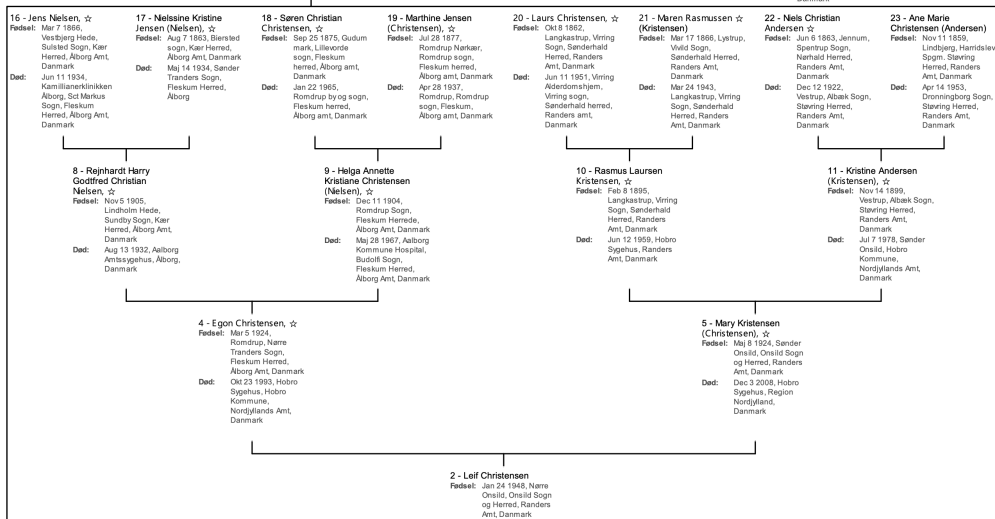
Danmark

16 - Jens Nielsen, ☆
Fødsel: Mar 7 1866, Vestbjerg Hede, Sulsted Sogn, Kær Herred, Ålborg Amt, Danmark
Død: Jun 11 1934, Kamillianerklinikken Ålborg, Sct Markus Sogn, Fleskum Herred, Ålborg Amt, Danmark

17 - Nielssine Kristine Jensen (Nielsen), ☆
Fødsel: Aug 7 1863, Biersted sogn, Kær Herred, Ålborg Amt, Danmark
Død: Maj 14 1934, Sønder Tranders Sogn, Fleskum Herred, Ålborg

18 - Søren Christian Christensen, ☆
Fødsel: Sep 25 1875, Gudum mark, Lillevorde sogn, Fleskum herred, Ålborg amt, Danmark
Død: Jan 22 1965, Romdrup by og sogn, Fleskum herred, Ålborg amt, Danmark

19 - Marthine Jensen (Christensen), ☆
Fødsel: Jul 28 1877, Romdrup Nørkær, Romdrup sogn, Fleskum herred, Ålborg amt, Danmark
Død: Apr 28 1937, Romdrup, Romdrup sogn, Fleskum Herred, Ålborg amt, Danmark

20 - Laurs Christensen, ☆
Fødsel: Okt 8 1862, Langkastrup, Virring Sogn, Sønderhald Herred, Randers Amt, Danmark
Død: Jun 11 1951, Virring Alderdomshjem, Virring sogn, Sønderhald herred, Randers amt, Danmark

21 - Maren Rasmussen ☆ (Kristensen)
Fødsel: Mar 17 1866, Lystrup, Vivild Sogn, Sønderhald Herred, Randers Amt, Danmark
Død: Mar 24 1943, Langkastrup, Virring Sogn, Sønderhald Herred, Randers Amt, Danmark

22 - Niels Christian Andersen ☆
Fødsel: Jun 6 1863, Jennum, Spentrup Sogn, Nørhald Herred, Randers Amt, Danmark
Død: Dec 12 1922, Vestrup, Albæk Sogn, Støvring Herred, Randers Amt, Danmark

23 - Ane Marie Christensen (Andersen)
Fødsel: Nov 11 1859, Lindbjerg, Harridslev Spgm. Støvring Herred, Randers Amt, Danmark
Død: Apr 14 1953, Dronningborg Sogn, Støvring Herred, Randers Amt, Danmark

8 - Rejnhardt Harry Godtfred Christian Nielsen, ☆
Fødsel: Nov 5 1905, Lindholm Hede, Sundby Sogn, Kær Herred, Ålborg Amt, Danmark
Død: Aug 13 1932, Aalborg Amtssygehus, Ålborg, Danmark

9 - Helga Annette Kristiane Christensen (Nielsen), ☆
Fødsel: Dec 11 1904, Romdrup Sogn, Fleskum Herrede, Ålborg Amt, Danmark
Død: Maj 28 1967, Aalborg Kommune Hospital, Budolfi Sogn, Fleskum Herred, Ålborg Amt, Danmark

10 - Rasmus Laursen Kristensen, ☆
Fødsel: Feb 8 1895, Langkastrup, Virring Sogn, Sønderhald Herred, Randers Amt, Danmark
Død: Jun 12 1959, Hobro Sygehus, Randers Amt, Danmark

11 - Kristine Andersen (Kristensen), ☆
Fødsel: Nov 14 1899, Vestrup, Albæk Sogn, Støvring Herred, Randers Amt, Danmark
Død: Jul 7 1978, Sønder Onsild, Hobro Kommune, Nordjyllands Amt, Danmark

4 - Egon Christensen, ☆
Fødsel: Mar 5 1924, Romdrup, Nørre Tranders Sogn, Fleskum Herred, Ålborg Amt, Danmark
Død: Okt 23 1993, Hobro Sygehus, Hobro Kommune, Nordjyllands Amt, Danmark

5 - Mary Kristensen (Christensen), ☆
Fødsel: Maj 8 1924, Sønder Onsild, Onsild Sogn og Herred, Randers Amt, Danmark
Død: Dec 3 2008, Hobro Sygehus, Region Nordjylland, Danmark

2 - Leif Christensen
Fødsel: Jan 24 1948, Nørre Onsild, Onsild Sogn og Herred, Randers Amt, Danmark